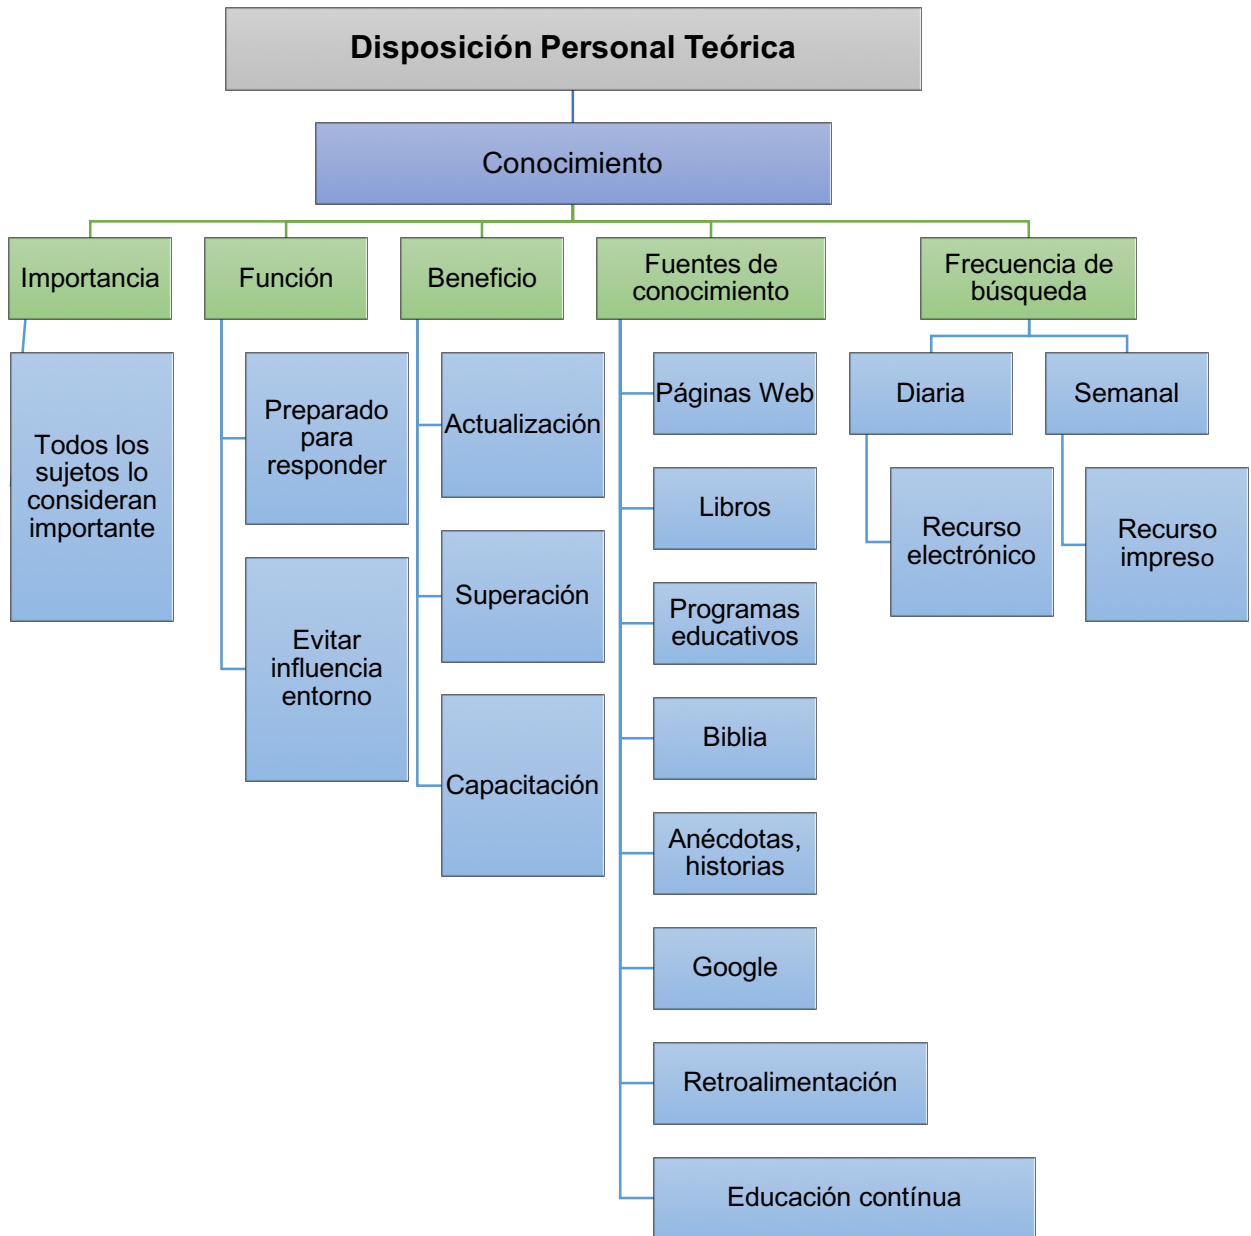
Disposición Personal Teórica

Conocimiento

Importancia

Todos los sujetos lo consideran importante

Función

Preparado para responder

Evitar influencia entorno

Beneficio

Actualización

Superación

Capacitación

Fuentes de conocimiento

Páginas Web

Libros

Programas educativos

Biblia

Anécdotas, historias

Google

Retroalimentación

Educación contínua

Frecuencia de búsqueda

Diaria

Recurso electrónico

Semanal

Recurso impreso